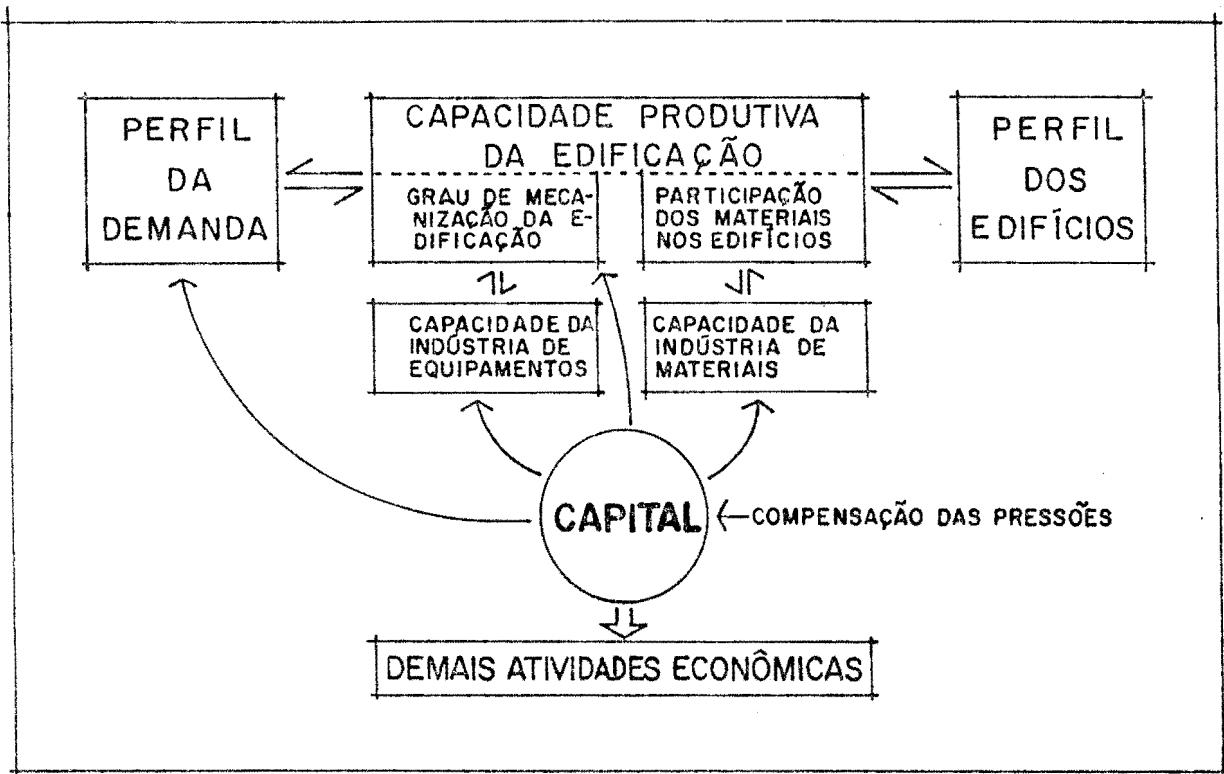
PERFIL DA DEMANDA

CAPACIDADE PRODUTIVA DA EDIFICAÇÃO

GRAU DE MECANIZAÇÃO DA EDIFICAÇÃO

PARTICIPAÇÃO DOS MATERIAIS NOS EDIFÍCIOS

PERFIL DOS EDIFÍCIOS

CAPACIDADE DA INDÚSTRIA DE EQUIPAMENTOS

CAPACIDADE DA INDÚSTRIA DE MATERIAIS

CAPITAL

COMPENSAÇÃO DAS PRESSÕES

DEMAIS ATIVIDADES ECONÔMICAS